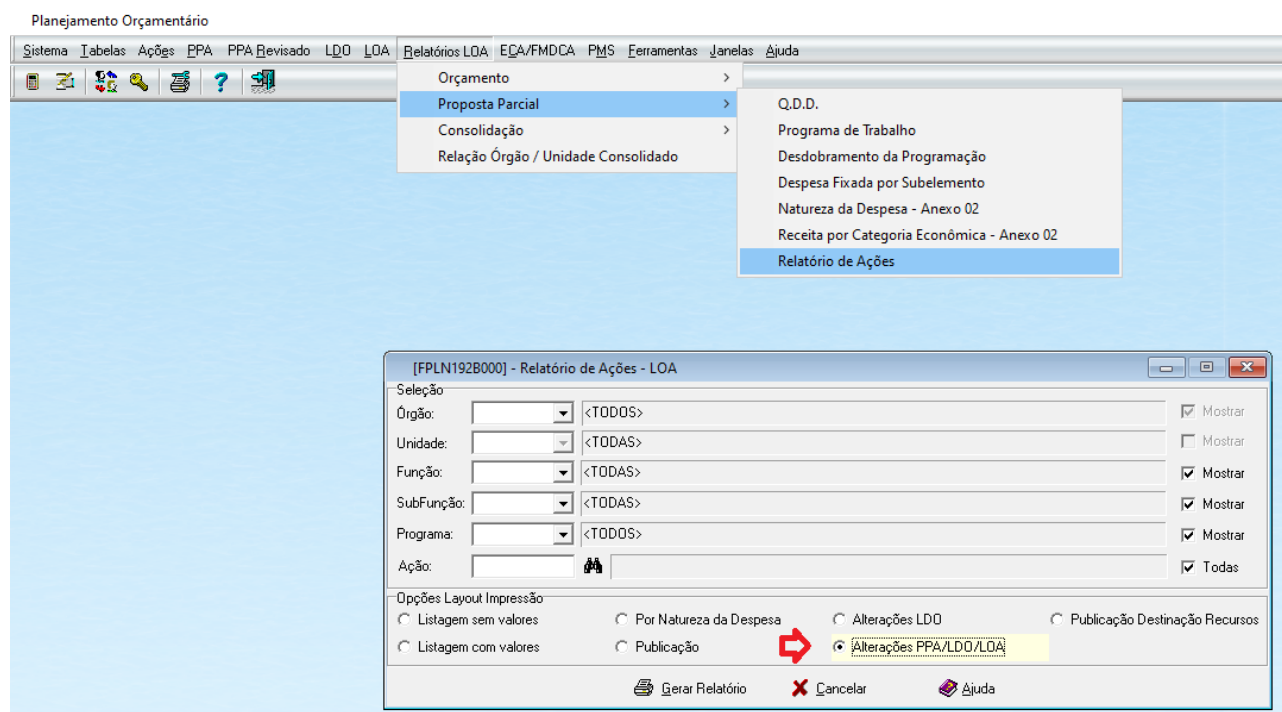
Planejamento Orçamentário

Sistema Tabelas Ações PPA PPA Revisado LDO LOA Relatórios LOA ECA/FMDCA PMS Ferramentas Janelas Ajuda

Orçamento
Proposta Parcial
Consolidação
Relação Órgão / Unidade Consolidado

Q.D.D.
Programa de Trabalho
Desdobramento da Programação
Despesa Fixada por Subelemento
Natureza da Despesa - Anexo 02
Receita por Categoria Econômica - Anexo 02
Relatório de Ações

[FPLN192B000] - Relatório de Ações - LOA

Seleção
Órgão: <TODOS> Mostrar
Unidade: <TODAS> Mostrar
Função: <TODAS> Mostrar
SubFunção: <TODAS> Mostrar
Programa: <TODOS> Mostrar
Ação: Todas

Opções Layout Impressão
Listagem sem valores
Por Natureza da Despesa
Alterações LDO
Publicação Destinação Recursos
Listagem com valores
Publicação
Alterações PPA/LDO/LOA

Gerar Relatório Cancelar Ajuda